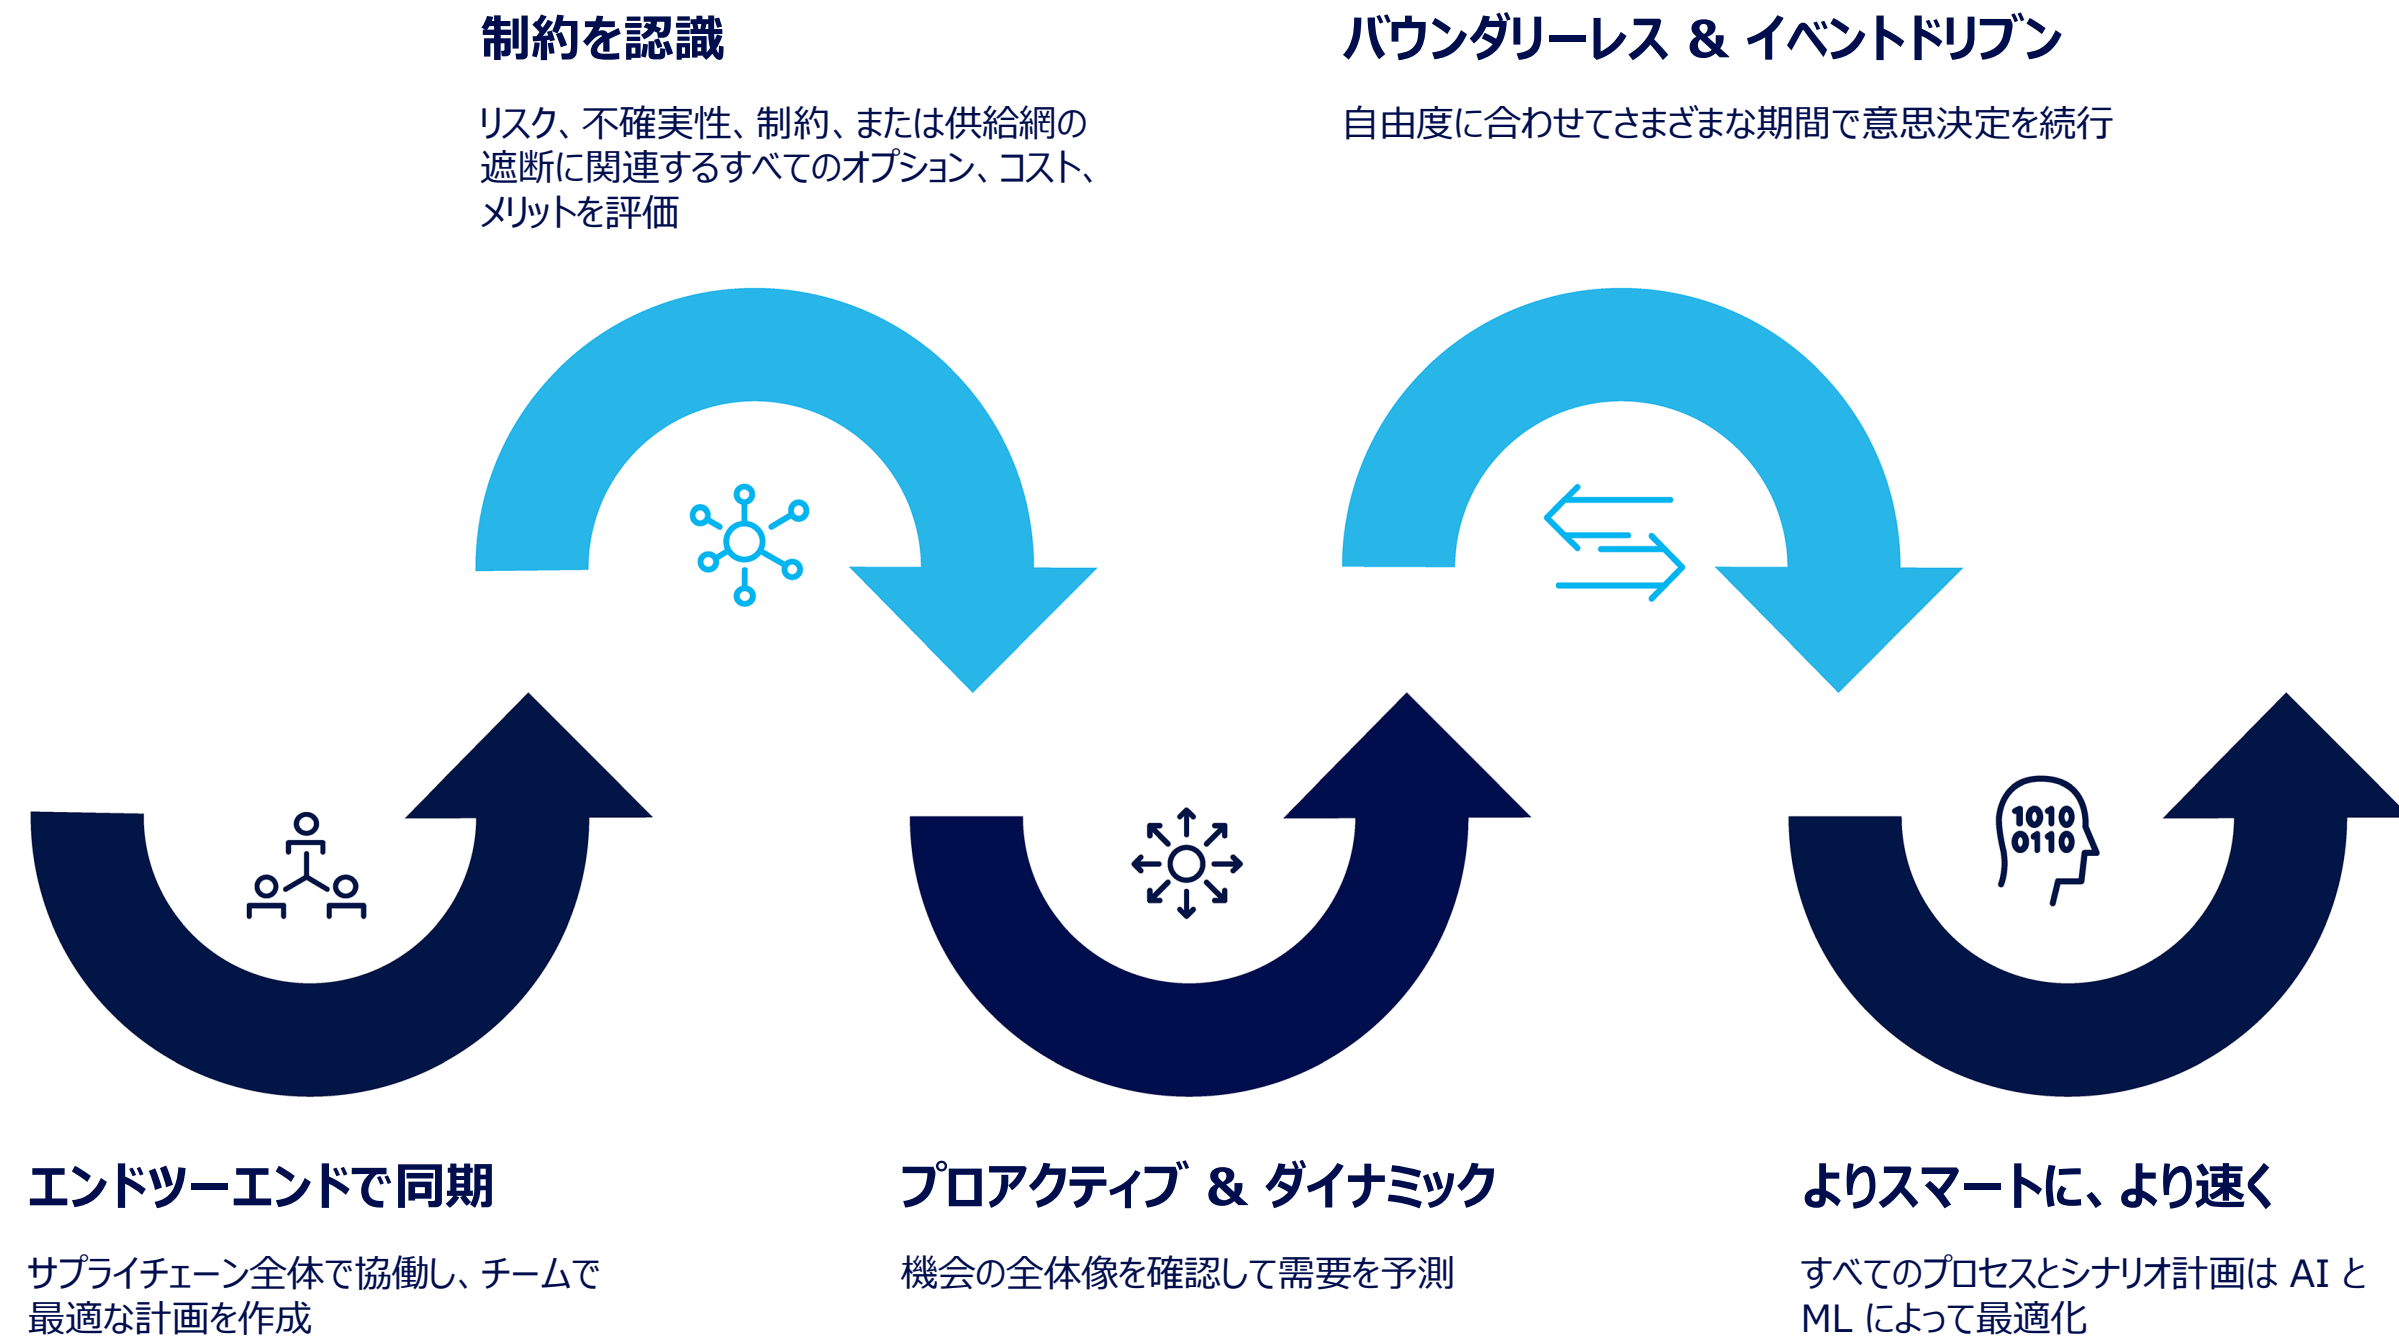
制約を認識

リスク、不確実性、制約、または供給網の遮断に関連するすべてのオプション、コスト、メリットを評価

バウンダリーレス & イベントドリブン

自由度に合わせてさまざまな期間で意思決定を続行

1010
0110

エンドツーエンドで同期

サプライチェーン全体で協働し、チームで最適な計画を作成

プロアクティブ & ダイナミック

機会の全体像を確認して需要を予測

よりスマートに、より速く

すべてのプロセスとシナリオ計画は AI と ML によって最適化